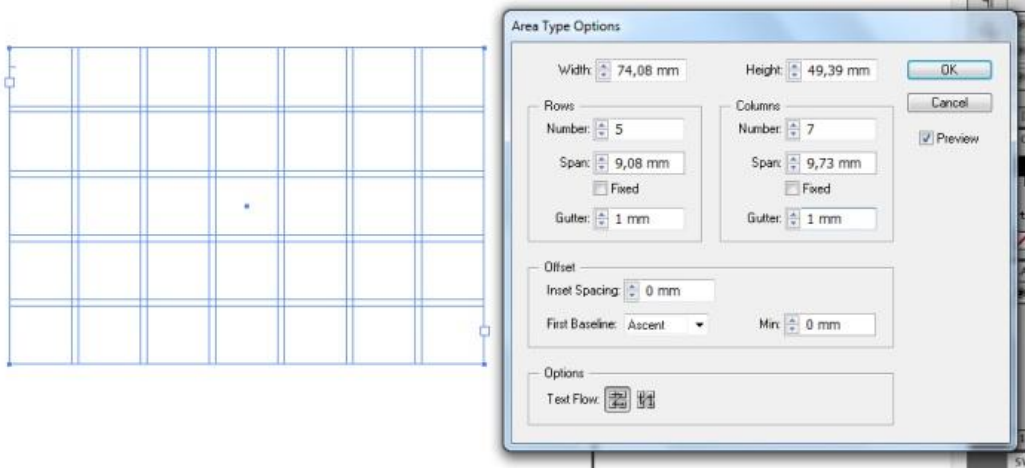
Area Type Options

Width: 74,08 mm
Height: 49,39 mm
OK
Cancel
Preview

Rows
Number: 5
Span: 9,08 mm
Fixed
Gutter: 1 mm

Columns
Number: 7
Span: 9,73 mm
Fixed
Gutter: 1 mm

Offset
Inset Spacing: 0 mm
First Baseline: Ascent
Min: 0 mm

Options
Text Flow: